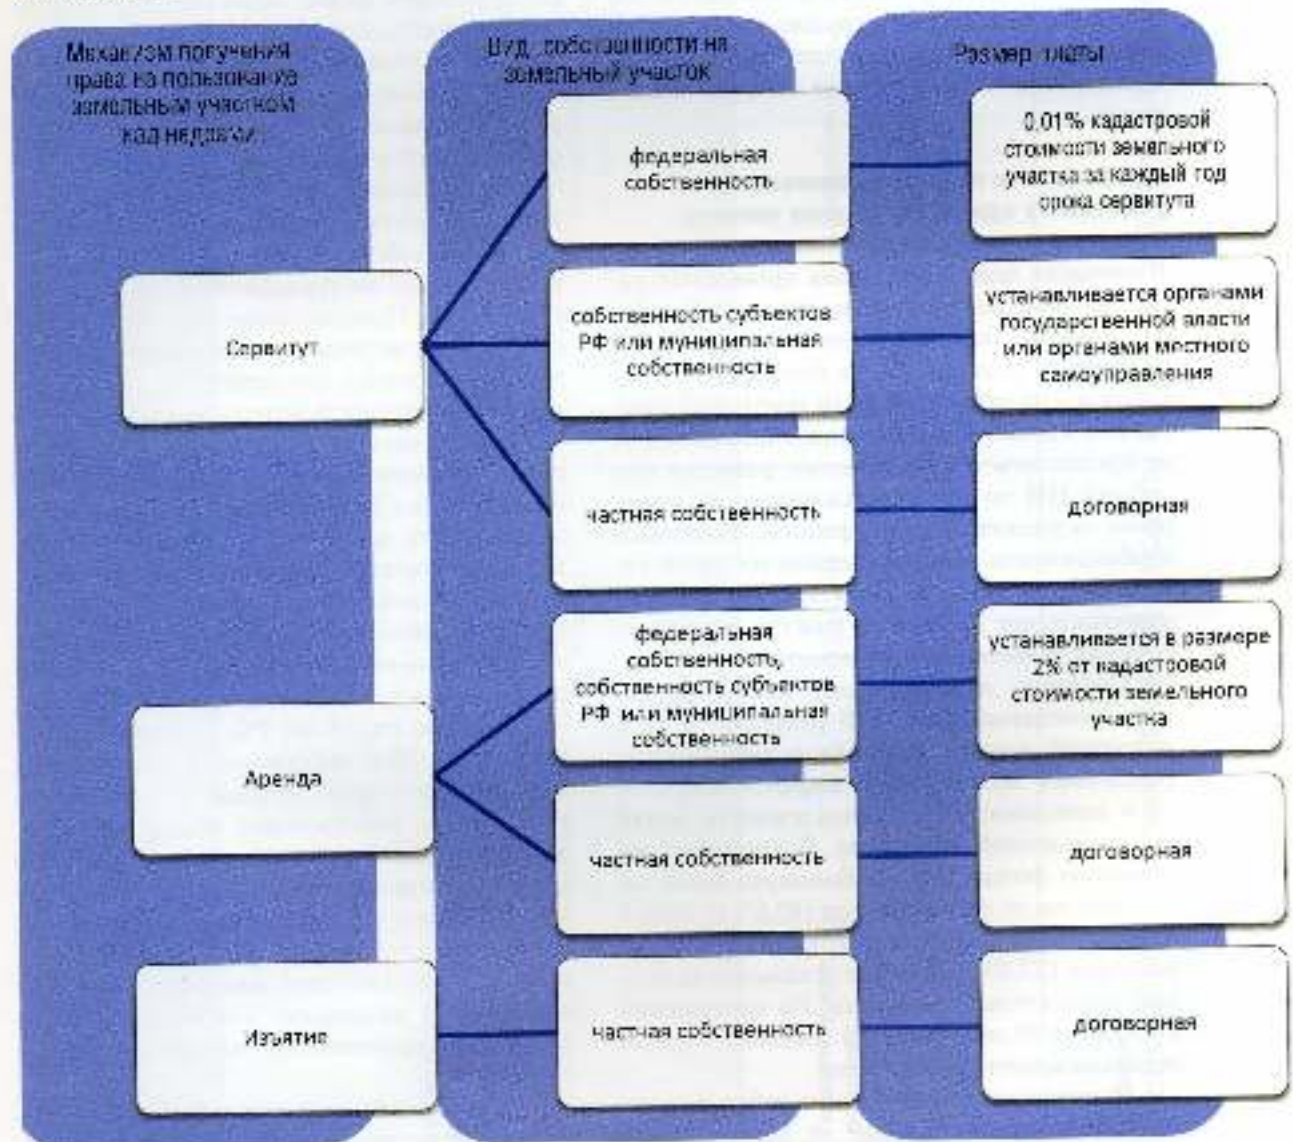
Механизм получения права на пользование земельным участком над недрами

Вид собственности на земельный участок

Размер платы

федеральная собственность

0,01% кадастровой стоимости земельного участка за каждый год срока сервитута

Сервитут

собственность субъектов РФ или муниципальная собственность

устанавливается органами государственной власти или органами местного самоуправления

частная собственность

договорная

федеральная собственность, собственность субъектов РФ или муниципальная собственность

устанавливается в размере 2% от кадастровой стоимости земельного участка

Аренда

частная собственность

договорная

Изъятие

частная собственность

договорная